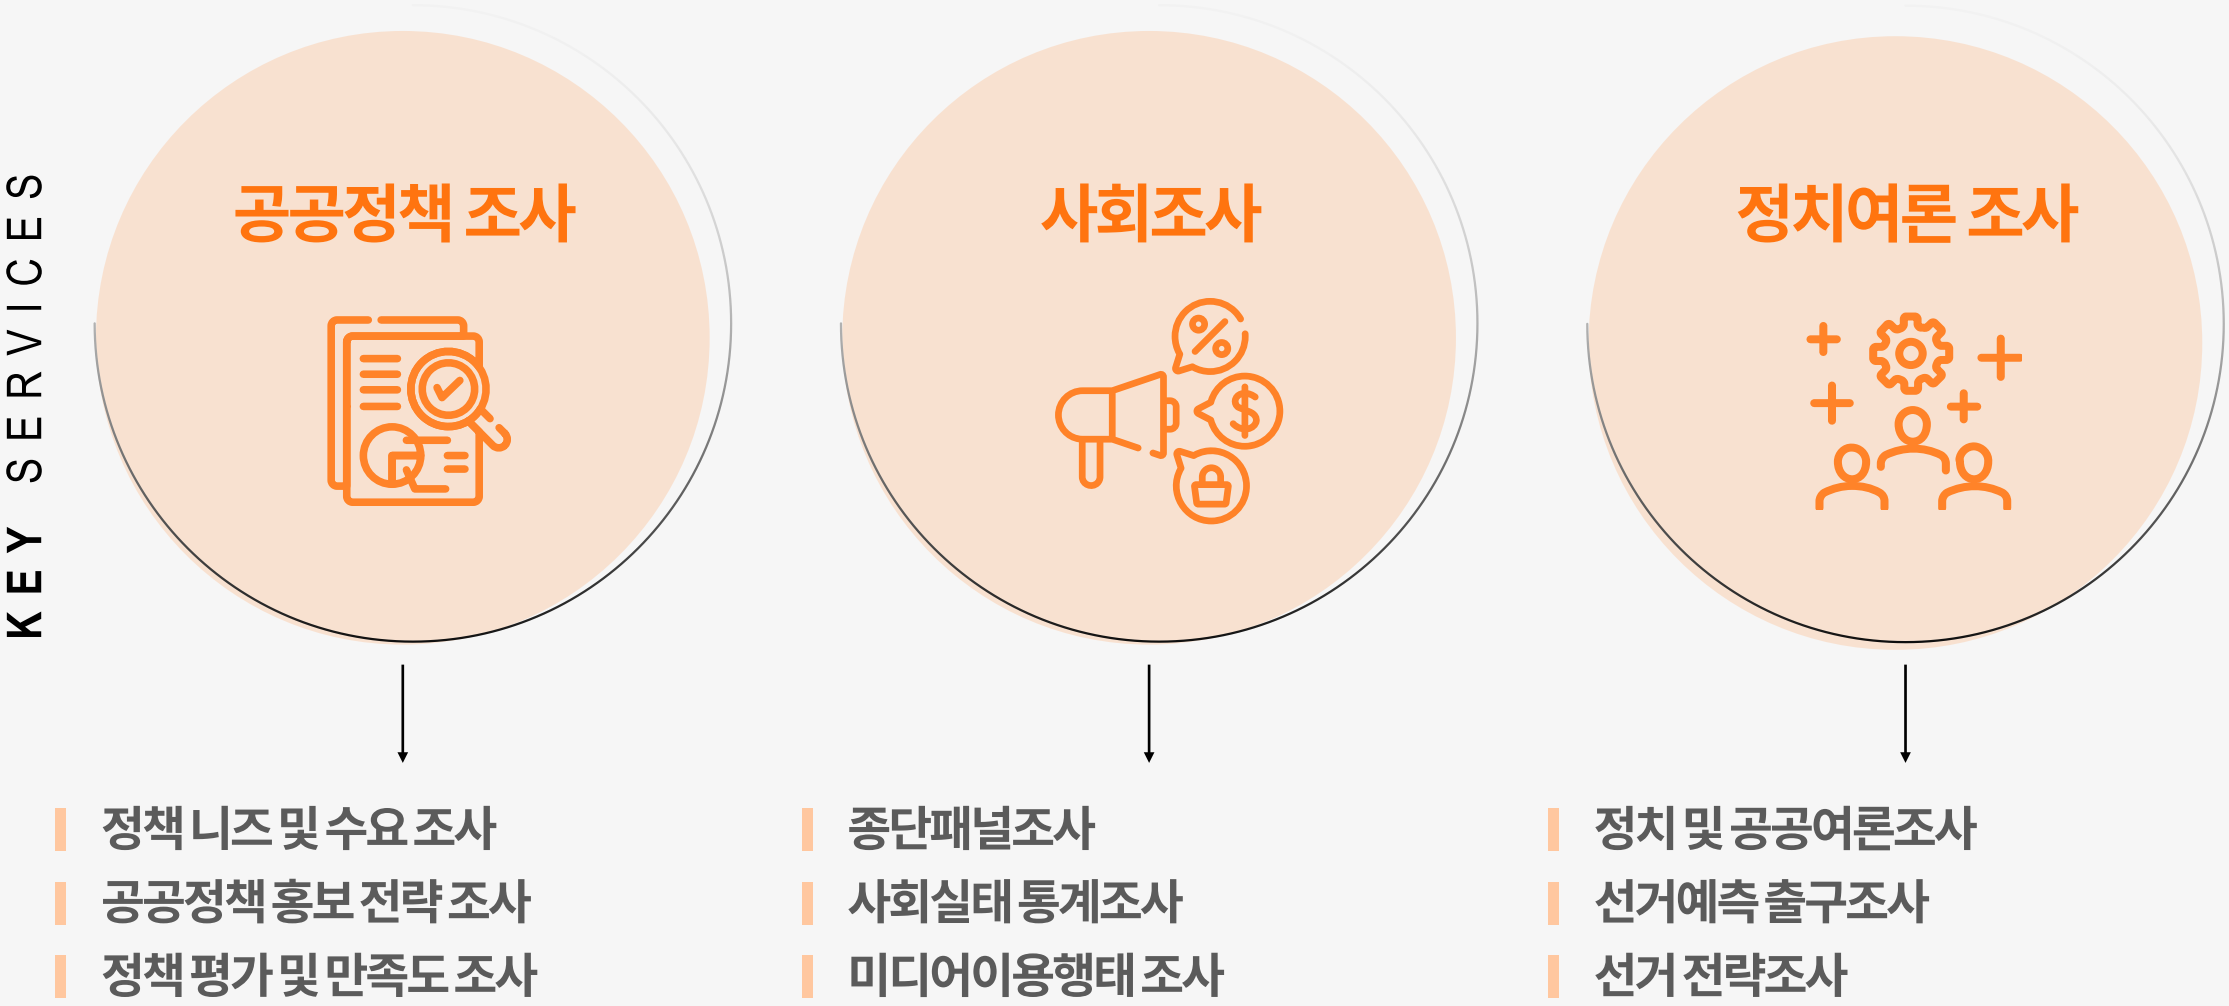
KEY SERVICES

공공정책 조사

정책 니즈 및 수요 조사
공공정책 홍보 전략 조사
정책 평가 및 만족도 조사

사회조사

종단패널조사
사회실태 통계조사
미디어이용행태 조사

정치여론 조사

정치 및 공공여론조사
선거예측 출구조사
선거 전략조사